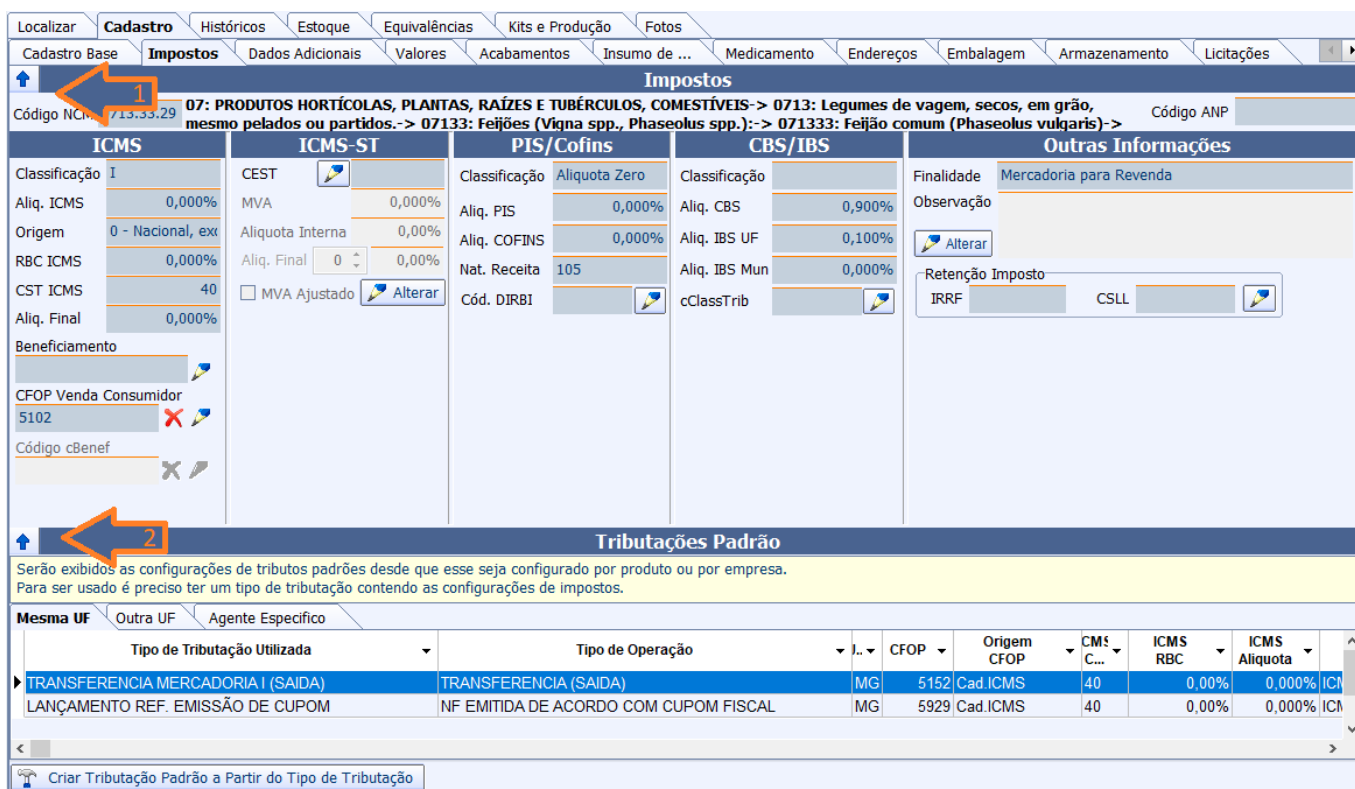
Localizar | Cadastro | Históricos | Estoque | Equivalências | Kits e Produção | Fotos

Cadastro Base | Impostos | Dados Adicionais | Valores | Acabamentos | Insumo de ... | Medicamento | Endereços | Embalagem | Armazenamento | Licitações

Impostos

1

Código NCM 0713.33.29 07: PRODUTOS HORTÍCOLAS, PLANTAS, RAÍZES E TUBÉRCULOS, COMESTÍVEIS-> 0713: Legumes de vagem, secos, em grão, mesmo pelados ou partidos.-> 07133: Feijões (Vigna spp., Phaseolus spp.):-> 071333: Feijão comum (Phaseolus vulgaris)->

Código ANP

ICMS
Classificação I
Aliq. ICMS 0,000%
Origem 0 - Nacional, exc
RBC ICMS 0,000%
CST ICMS 40
Aliq. Final 0,000%
Beneficiamento
CFOP Venda Consumidor
5102
Código cBenef

ICMS-ST
CEST
MVA 0,000%
Aliquota Interna 0,00%
Aliq. Final 0 0,00%
MVA Ajustado
Alterar

PIS/Cofins
Classificação Aliquota Zero
Aliq. PIS 0,000%
Aliq. COFINS 0,000%
Nat. Receita 105
Cód. DIRBI

CBS/IBS
Classificação
Aliq. CBS 0,900%
Aliq. IBS UF 0,100%
Aliq. IBS Mun 0,000%
cClassTrib

Outras Informações
Finalidade Mercadoria para Revenda
Observação
Alterar
Retenção Imposto
IRRF
CSLL

2

Tributações Padrão

Serão exibidos as configurações de tributos padrões desde que esse seja configurado por produto ou por empresa.
Para ser usado é preciso ter um tipo de tributação contendo as configurações de impostos.

Mesma UF | Outra UF | Agente Especifico

| Tipo de Tributação Utilizada | Tipo de Operação | J.. | CFOP | Origem CFOP | CMS C... | ICMS RBC | ICMS Aliquota | |
|---|---|---|---|---|---|---|---|---|
| TRANSFERENCIA MERCADORIA I (SAIDA) | TRANSFERENCIA (SAIDA) | MG | 5152 | Cad.ICMS | 40 | 0,00% | 0,000% | ICM |
| LANÇAMENTO REF. EMISSÃO DE CUPOM | NF EMITIDA DE ACORDO COM CUPOM FISCAL | MG | 5929 | Cad.ICMS | 40 | 0,00% | 0,000% | ICM |

Criar Tributação Padrão a Partir do Tipo de Tributação